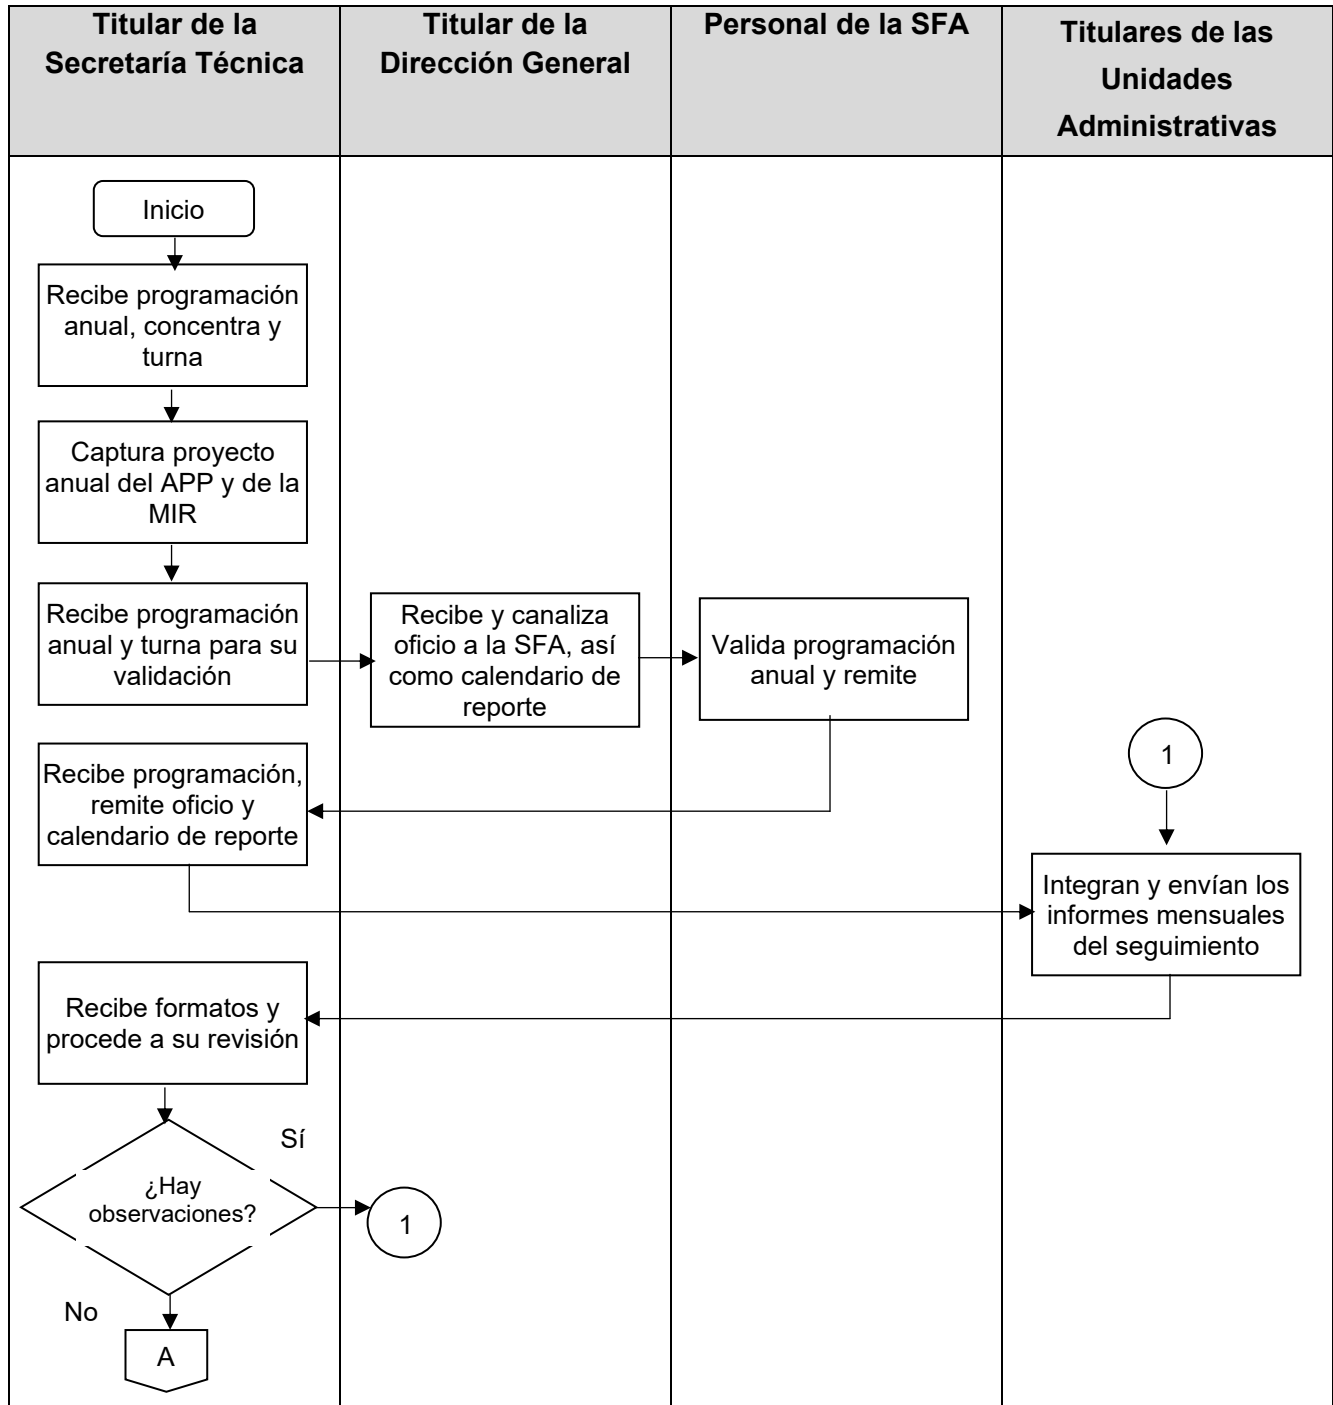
| Titular de la Secretaría Técnica | Titular de la Dirección General | Personal de la SFA | Titulares de las Unidades Administrativas |
|---|---|---|---|

Inicio

Recibe programación anual, concentra y turna

Captura proyecto anual del APP y de la MIR

Recibe programación anual y turna para su validación

Recibe y canaliza oficio a la SFA, así como calendario de reporte

Valida programación anual y remite

Recibe programación, remite oficio y calendario de reporte

1

Integran y envían los informes mensuales del seguimiento

Recibe formatos y procede a su revisión

Sí

¿Hay observaciones?

1

No

A